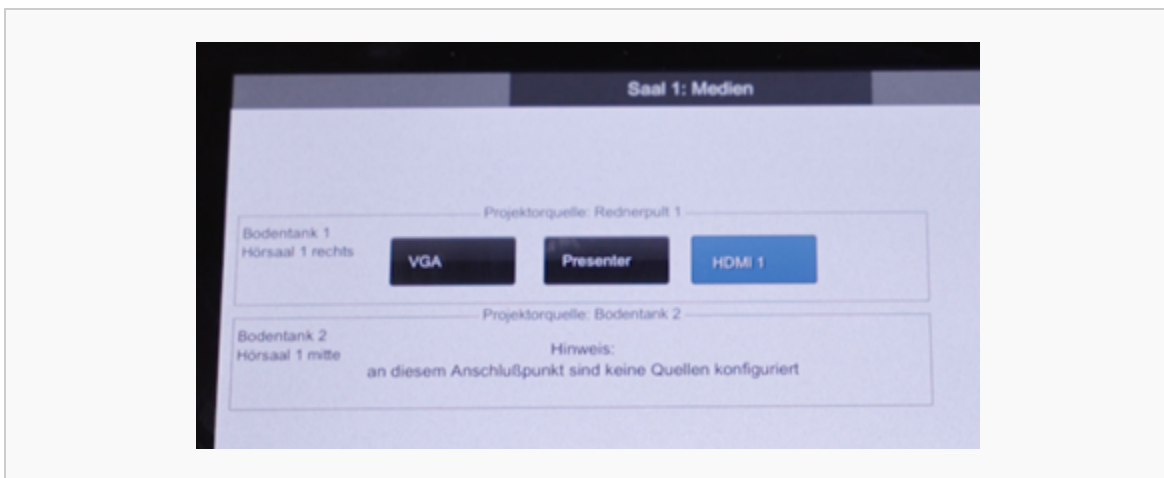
Saal 1: Medien

Projektorquelle: Rednerpult 1

Bodentank 1
Hörsaal 1 rechts

VGA

Presenter

HDMI 1

Projektorquelle: Bodentank 2

Bodentank 2
Hörsaal 1 mitte

Hinweis:
an diesem Anschlußpunkt sind keine Quellen konfiguriert